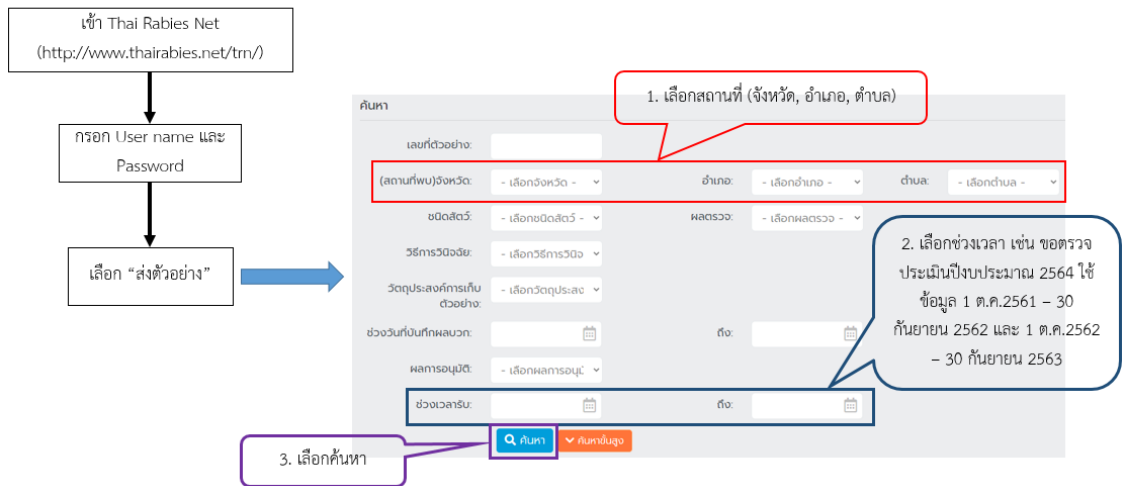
เข้า Thai Rabies Net
(http://www.thairabies.net/trn/)

กรอก User name และ Password

เลือก "ส่งตัวอย่าง"

ค้นหา

1. เลือกสถานที่ (จังหวัด, อำเภอ, ตำบล)

เลขที่ตัวอย่าง:

(สถานที่พบ)จังหวัด: - เลือกจังหวัด -

อำเภอ: - เลือกอำเภอ -

ตำบล: - เลือกตำบล -

ชนิดสัตว์: - เลือกชนิดสัตว์ -

ผลตรวจ: - เลือกผลตรวจ -

วิธีการวินิจฉัย: - เลือกวิธีการวินิจ

วัตถุประสงค์การเก็บตัวอย่าง: - เลือกวัตถุประสง

ช่วงวันที่บันทึกผลบวก:

ถึง:

ผลการอนุมัติ: - เลือกผลการอนุมั

ช่วงเวลารับ:

ถึง:

2. เลือกช่วงเวลา เช่น ขอตรวจประเมินปีงบประมาณ 2564 ใช้ข้อมูล 1 ต.ค.2561 – 30 กันยายน 2562 และ 1 ต.ค.2562 – 30 กันยายน 2563

ค้นหา

ค้นหาขั้นสูง

3. เลือกค้นหา